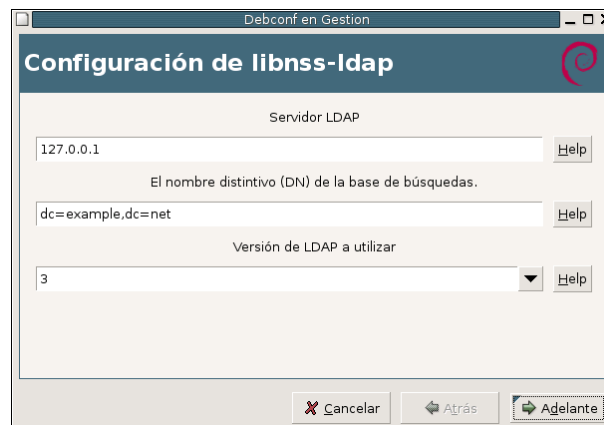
Debconf en Gestion

Configuración de libnss-ldap

Servidor LDAP

127.0.0.1

Help

El nombre distintivo (DN) de la base de búsquedas.

dc=example,dc=net

Help

Versión de LDAP a utilizar

3

Help

Cancelar

Atrás

Adelante